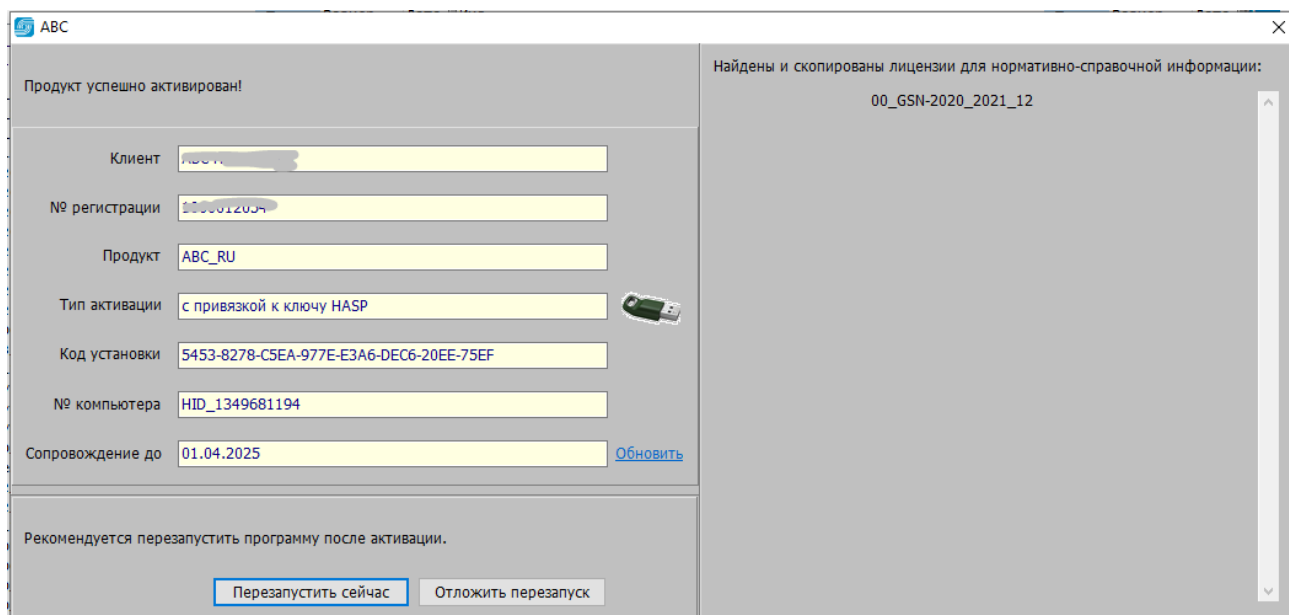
ABC

Продукт успешно активирован!

Клиент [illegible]

№ регистрации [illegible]

Продукт ABC_RU

Тип активации с привязкой к ключу HASP

Код установки 5453-8278-C5EA-977E-E3A6-DEC6-20EE-75EF

№ компьютера HID_1349681194

Сопровождение до 01.04.2025 Обновить

Рекомендуется перезапустить программу после активации.

Перезапустить сейчас Отложить перезапуск

Найдены и скопированы лицензии для нормативно-справочной информации:

00_GSN-2020_2021_12